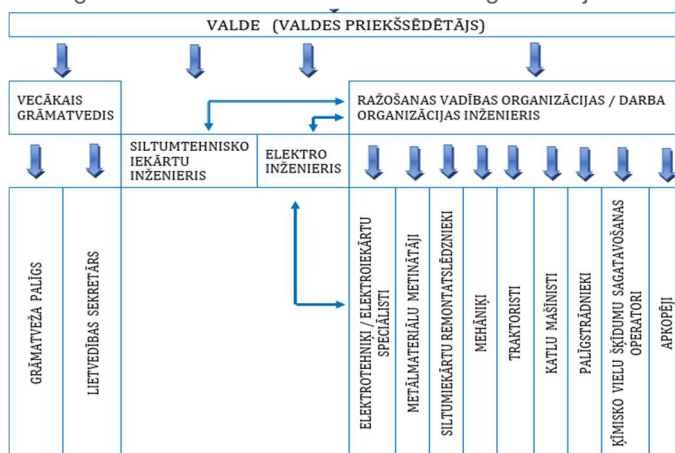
VALDE (VALDES PRIEKŠSĒDĒTĀJS)

VECĀKAIS GRĀMATVEDIS

RAŽOŠANAS VADĪBAS ORGANIZĀCIJAS / DARBA ORGANIZĀCIJAS INŽENIERIS

SILTUMTEHNISKO IEKĀRTU INŽENIERIS

ELEKTRO INŽENIERIS

GRĀMATVEŽA PALĪGS

LIETVEDĪBAS SEKRETĀRS

ELEKTROTEHNIĶI / ELEKTROIEKĀRTU SPECIĀLISTI

METĀLMATERIĀLU METINĀTĀJI

SILTUMIEKĀRTU REMONTATSLĒDZNIEKI

MEHĀNIĶI

TRAKTORISTI

KATLU MAŠĪNISTI

PALĪGSTRĀDNIEKI

ĶĪMISKO VIELU ŠĶĪDUMU SAGATAVOŠANAS OPERATORI

APKOPĒJI